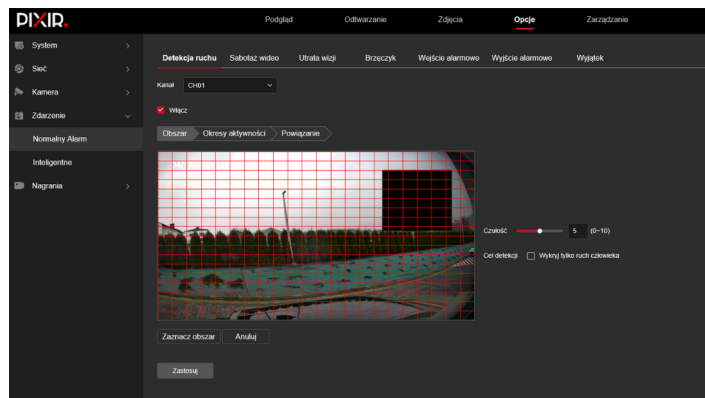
PIXIR.

Podgląd
Odtwarzanie
Zdjęcia
Opcje
Zarządzanie

System
Sieć
Kamera
Zdarzenie
Normalny Alarm
Inteligentne
Nagrania

Detekcja ruchu
Sabotaż wideo
Utrata wizji
Brzęczyk
Wejście alarmowe
Wyjście alarmowe
Wyjątek

Kanał CH01

Włącz

Obszar
Okresy aktywności
Powiązanie

Czułość 5 (0~10)

Cel detekcji Wykryj tylko ruch człowieka

Zaznacz obszar
Anuluj

Zastosuj